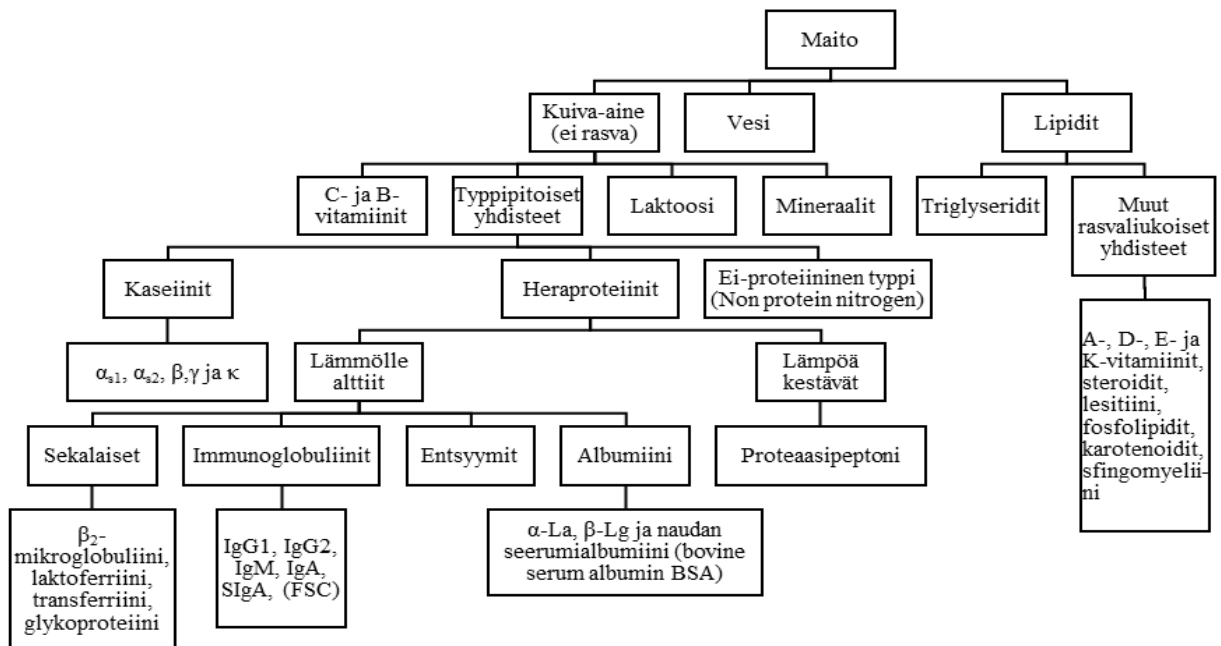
Maito

Kuiva-aine (ei rasva)

Vesi

Lipidit

C- ja B-vitamiinit

Typpipitoiset yhdisteet

Laktoosi

Mineraalit

Triglyseridit

Muut rasvaliukoiset yhdisteet

Kaseiinit

Heraproteiinit

Ei-proteiininen typpi (Non protein nitrogen)

$\alpha_{s1}$, $\alpha_{s2}$, $\beta$,$\gamma$ ja $\kappa$

Lämmölle alttiit

Lämpöä kestävät

A-, D-, E- ja K-vitamiinit, steroidit, lesitiini, fosfolipidit, karotenoidit, sfingomyeliini

Sekalaiset

Immunoglobuliinit

Entsyymit

Albumiini

Proteaasipeptoni

$\beta_2$-mikroglobuliini, laktoferriini, transferriini, glykoproteiini

IgG1, IgG2, IgM, IgA, SIgA, (FSC)

$\alpha$-La, $\beta$-Lg ja naudan seerumialbumiini (bovine serum albumin BSA)